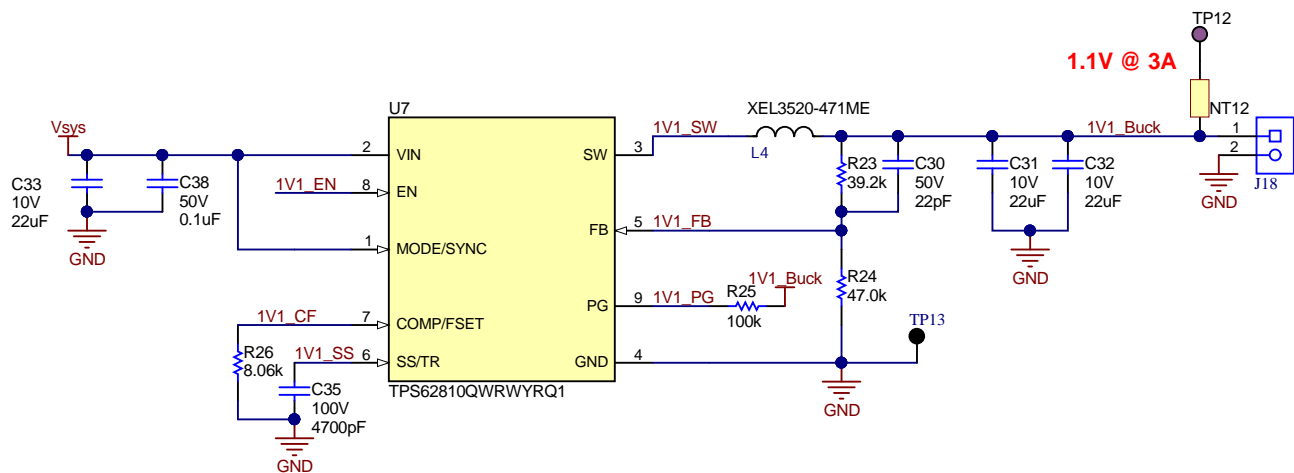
TP12

1.1V @ 3A

U7

XEL3520-471ME

NT12

Vsys

2 VIN

SW 3

1V1_SW

L4

1V1_Buck

1

2

J18

GND

C33
10V
22uF

C38
50V
0.1uF

1V1_EN

8 EN

R23
39.2k

C30
50V
22pF

C31
10V
22uF

C32
10V
22uF

GND

1 MODE/SYNC

FB 5

1V1_FB

GND

1V1_Buck

R24
47.0k

R25
100k

PG 9

1V1_PG

1V1_CF

7 COMP/FSET

TP13

R26
8.06k

1V1_SS

6 SS/TR

GND 4

C35
100V
4700pF

TPS62810QWRWYRQ1

GND

GND